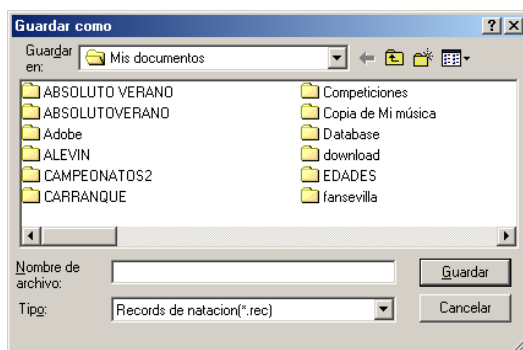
Guardar como

?

X

Guardar en:

Mis documentos

ABSOLUTO VERANO

ABSOLUTOVERANO

Adobe

ALEVIN

CAMPEONATOS2

CARRANQUE

Competiciones

Copia de Mi música

Database

download

EDADES

fansevilla

Nombre de archivo:

Guardar

Tipo:

Records de natacion(*.rec)

Cancelar